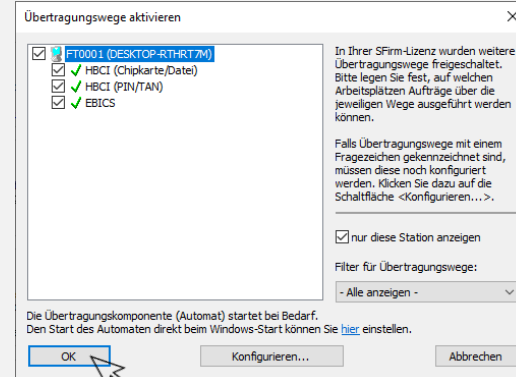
Übertragungswege aktivieren

FT0001 (DESKTOP-RTHRT7M)
HBCI (Chipkarte/Datei)
HBCI (PIN/TAN)
EBICS

In Ihrer SFirm-Lizenz wurden weitere Übertragungswege freigeschaltet. Bitte legen Sie fest, auf welchen Arbeitsplätzen Aufträge über die jeweiligen Wege ausgeführt werden können.

Falls Übertragungswege mit einem Fragezeichen gekennzeichnet sind, müssen diese noch konfiguriert werden. Klicken Sie dazu auf die Schaltfläche <Konfigurieren...>.

nur diese Station anzeigen

Filter für Übertragungswege:

- Alle anzeigen -

Die Übertragungskomponente (Automat) startet bei Bedarf.
Den Start des Automaten direkt beim Windows-Start können Sie hier einstellen.

OK
Konfigurieren...
Abbrechen